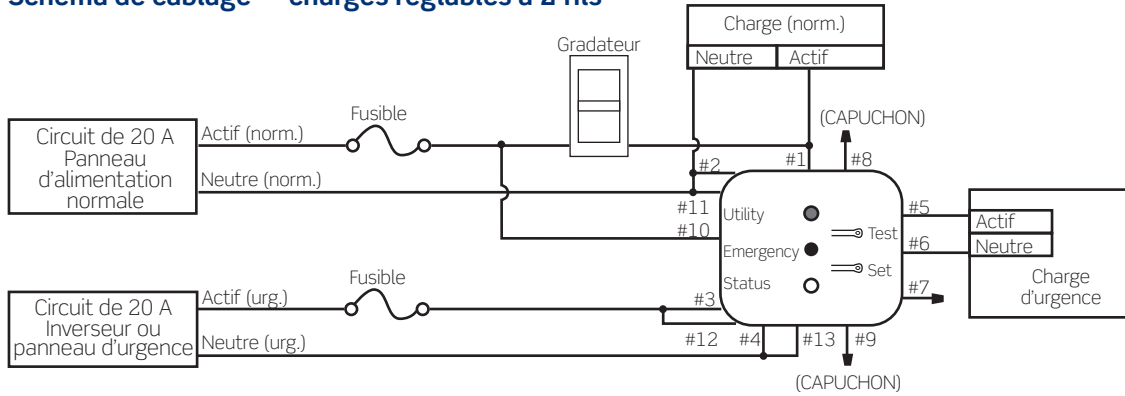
Schéma de câblage — charges réglables à 2 fils

Charge (norm.)
Neutre
Actif

Gradateur

Fusible

Circuit de 20 A
Panneau d'alimentation normale

Actif (norm.)
Neutre (norm.)

(CAPUCHON)
#1
#8
#2
#11
#10
Utility
Emergency
Status
Test
Set
#5
#6
#7
Actif
Neutre
Charge d'urgence

Fusible
Circuit de 20 A
Inverseur ou panneau d'urgence
Actif (urg.)
Neutre (urg.)
#3
#12
#4
#13
#9
(CAPUCHON)